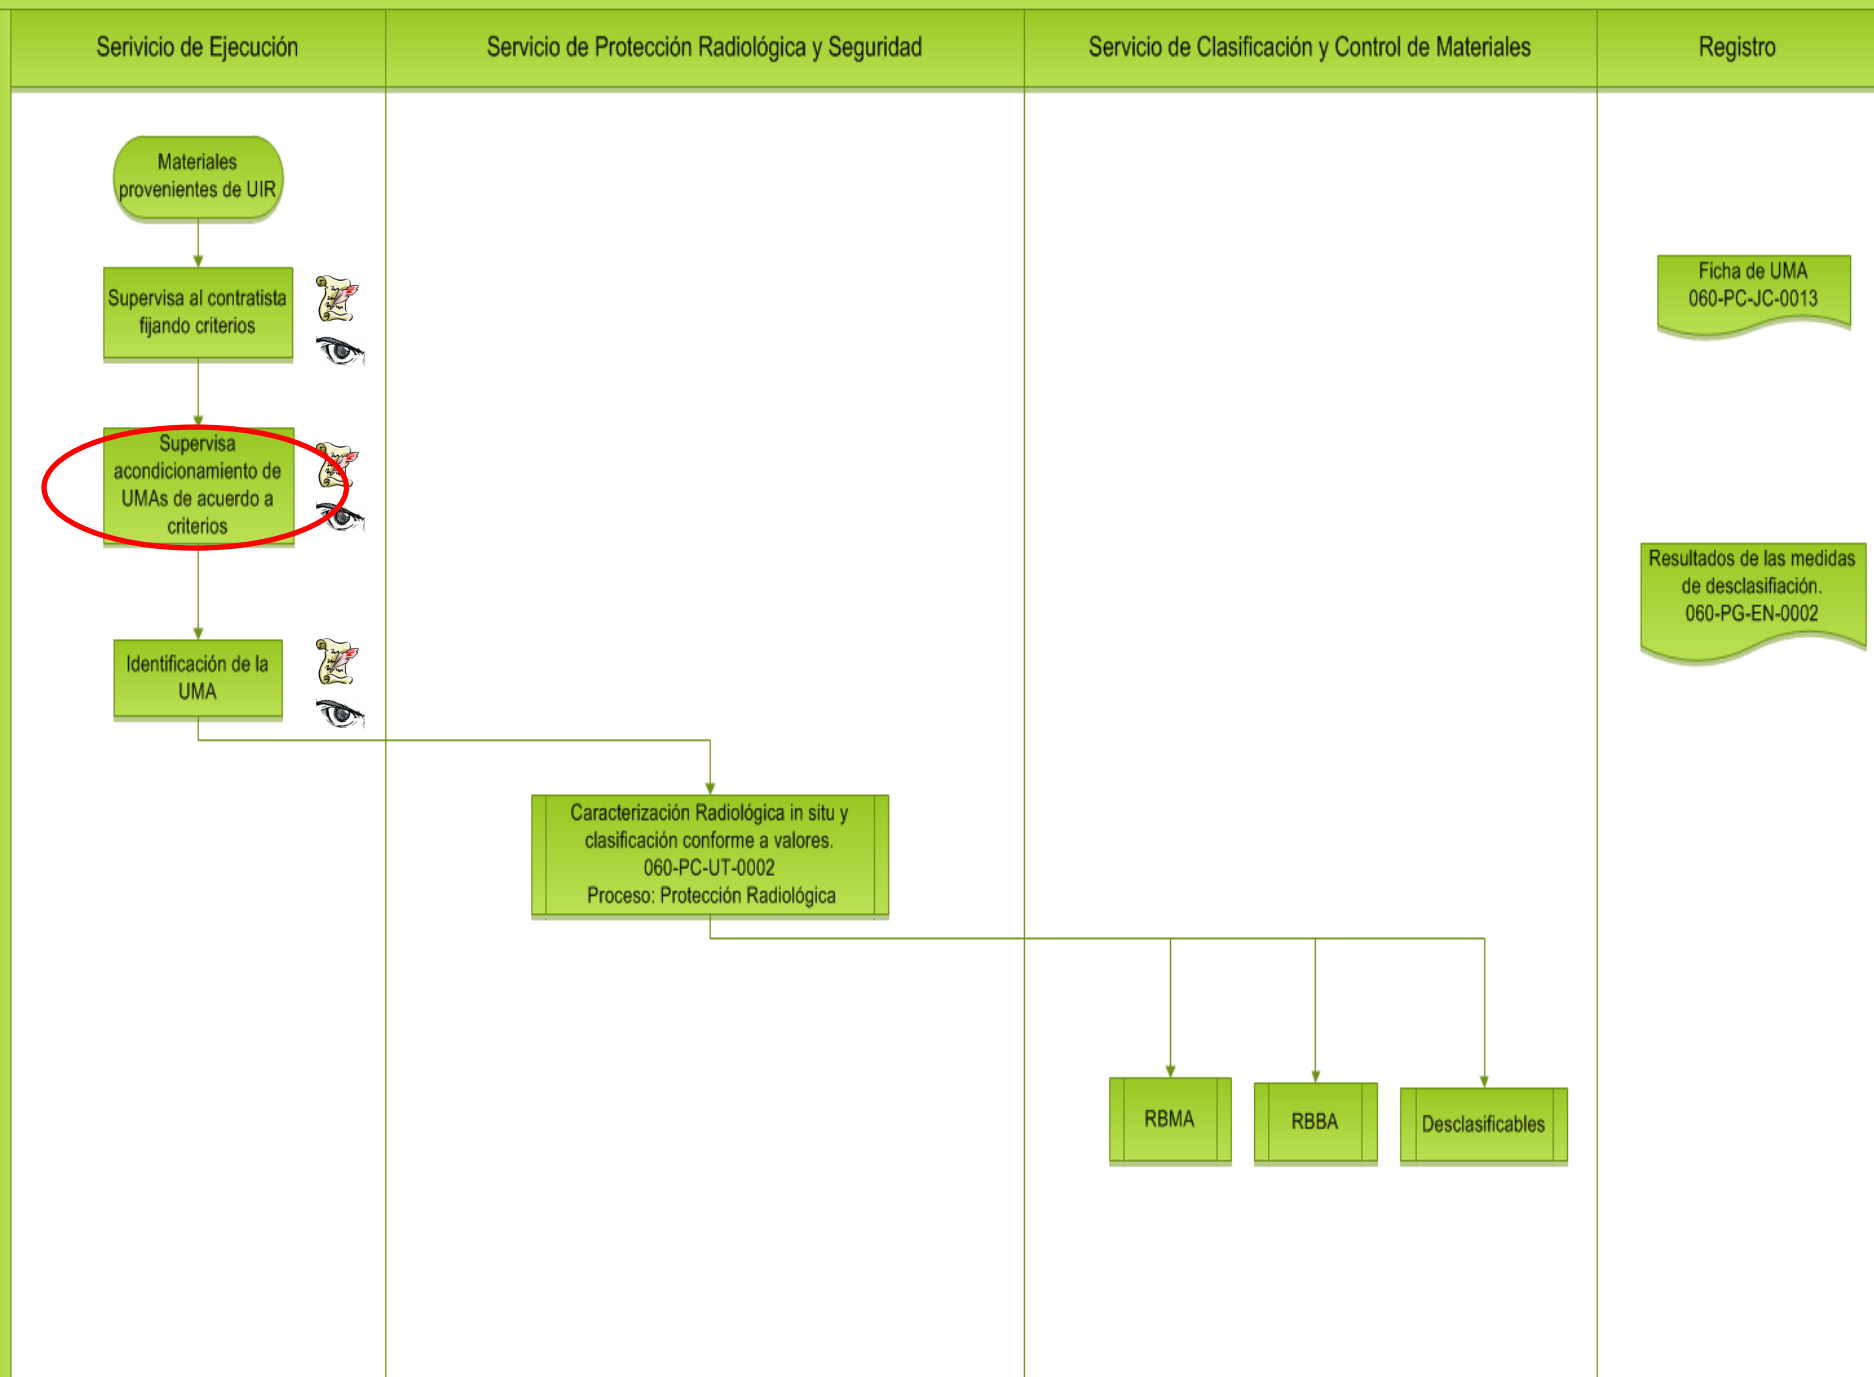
Serivicio de Ejecución

Servicio de Protección Radiológica y Seguridad

Servicio de Clasificación y Control de Materiales

Registro

Materiales provenientes de UIR

Supervisa al contratista fijando criterios

Supervisa acondicionamiento de UMAs de acuerdo a criterios

Identificación de la UMA

Ficha de UMA 060-PC-JC-0013

Resultados de las medidas de desclasifiación. 060-PG-EN-0002

Caracterización Radiológica in situ y clasificación conforme a valores. 060-PC-UT-0002 Proceso: Protección Radiológica

RBMA

RBBA

Desclasificables